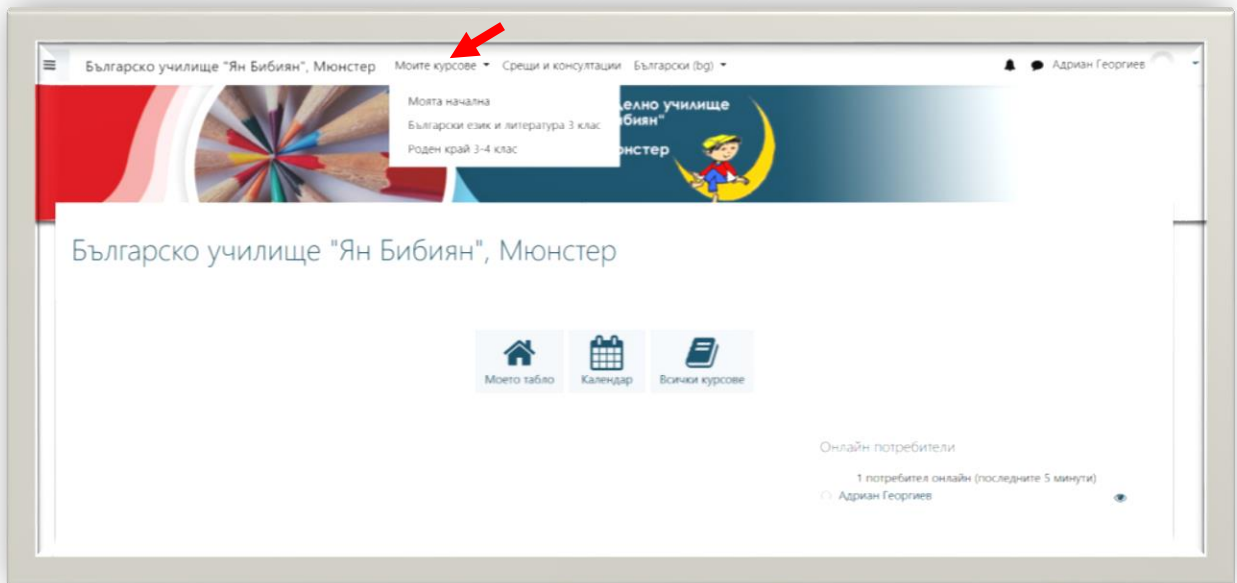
Българско училище "Ян Бибиян", Мюнстер Моите курсове Срещи и консултации Български (bg) Адриан Георгиев

Моята начална
Български език и литература 3 клас
Роден край 3-4 клас

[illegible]делно училище
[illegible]биян"
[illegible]нстер

Българско училище "Ян Бибиян", Мюнстер

Моето табло
Календар
Всички курсове

Онлайн потребители

1 потребител онлайн (последните 5 минути)
Адриан Георгиев